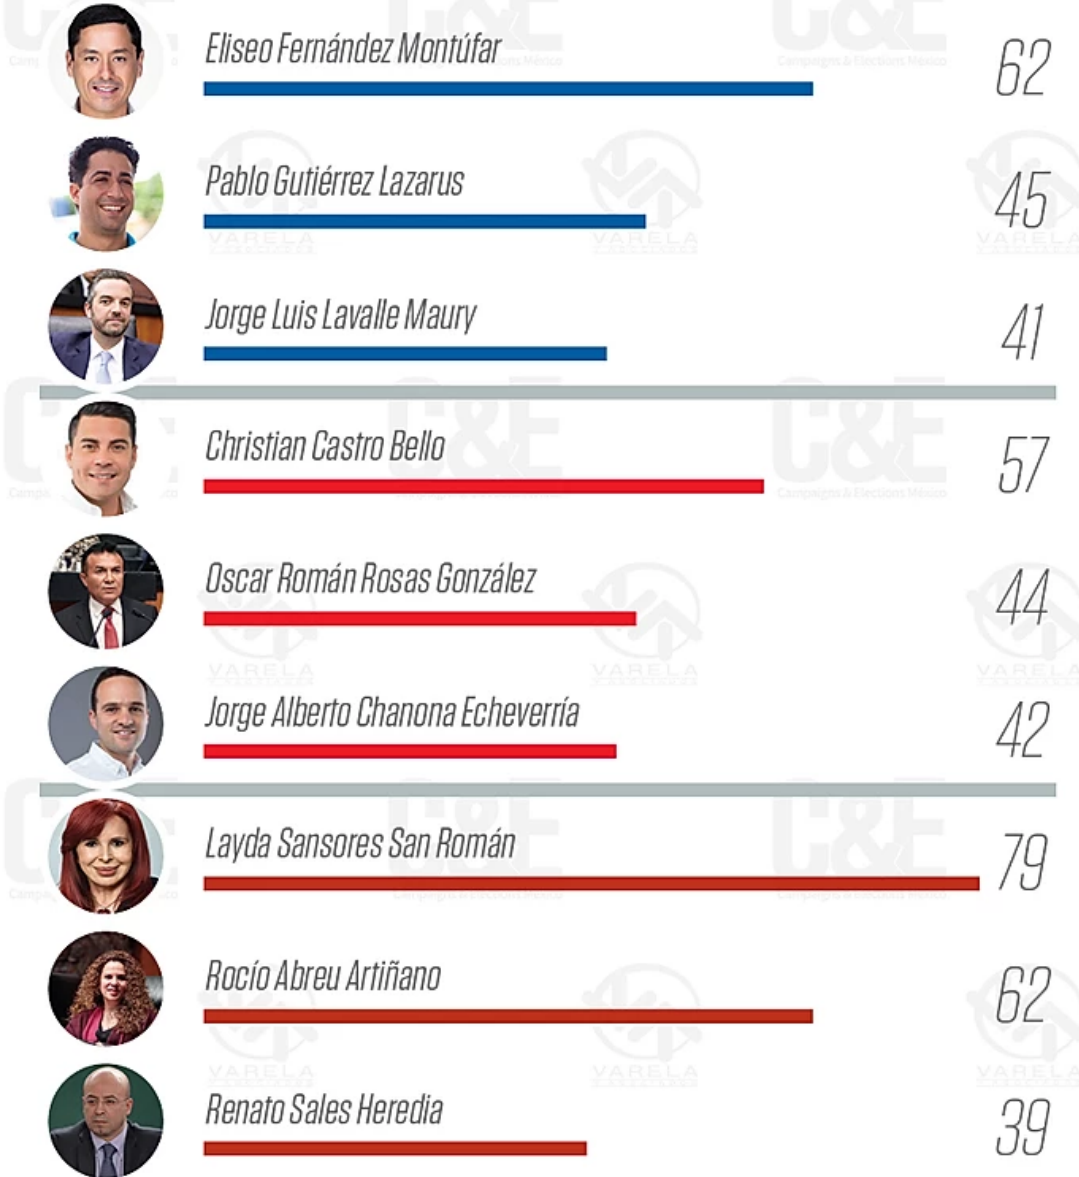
Eliseo Fernández Montúfar 62

Pablo Gutiérrez Lazarus 45

Jorge Luis Lavalle Maury 41

Christian Castro Bello 57

Oscar Román Rosas González 44

Jorge Alberto Chanona Echeverría 42

Layda Sansores San Román 79

Rocío Abreu Artiñano 62

Renato Sales Heredia 39

C&E Campaigns & Elections México

VARELA